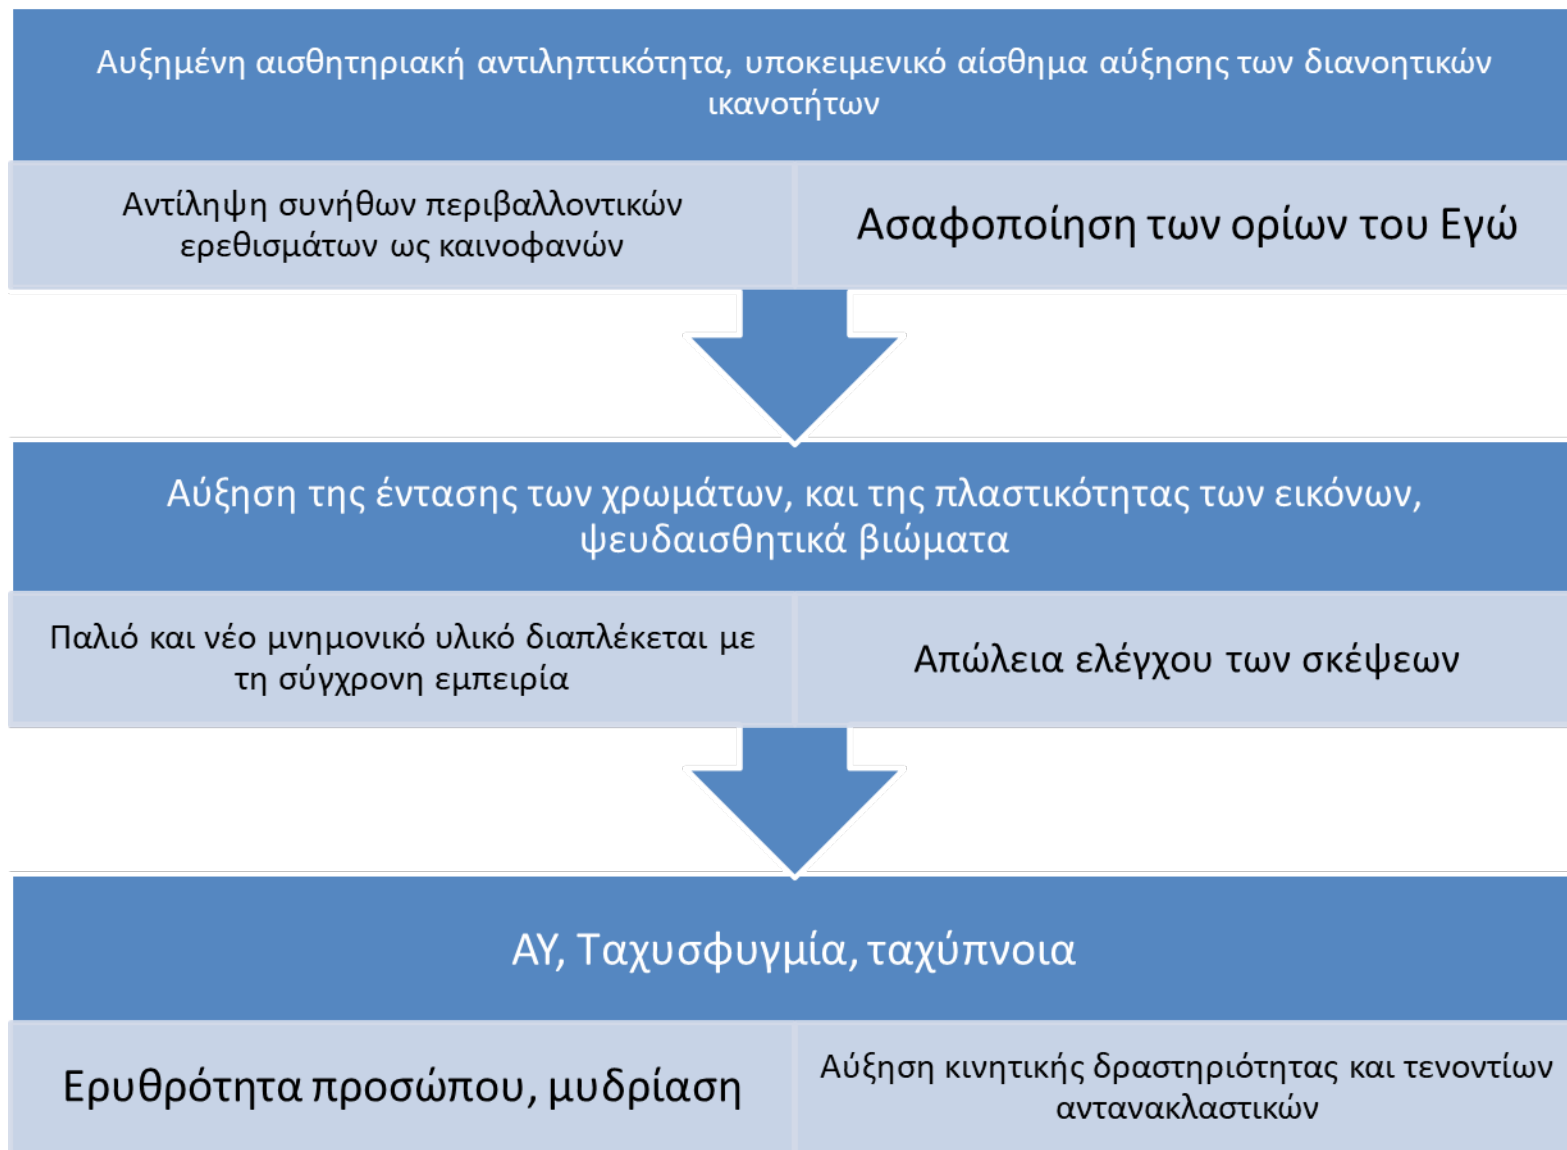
Αυξημένη αισθητηριακή αντιληπτικότητα, υποκειμενικό αίσθημα αύξησης των διανοητικών ικανοτήτων

Αντίληψη συνήθων περιβαλλοντικών ερεθισμάτων ως καινοφανών

Ασαφοποίηση των ορίων του Εγώ

Αύξηση της έντασης των χρωμάτων, και της πλαστικότητας των εικόνων, ψευδαισθητικά βιώματα

Παλιό και νέο μνημονικό υλικό διαπλέκεται με τη σύγχρονη εμπειρία

Απώλεια ελέγχου των σκέψεων

ΑΥ, Ταχυσφυγμία, ταχύπνοια

Ερυθρότητα προσώπου, μυδρίαση

Αύξηση κινητικής δραστηριότητας και τενοντίων αντανακλαστικών